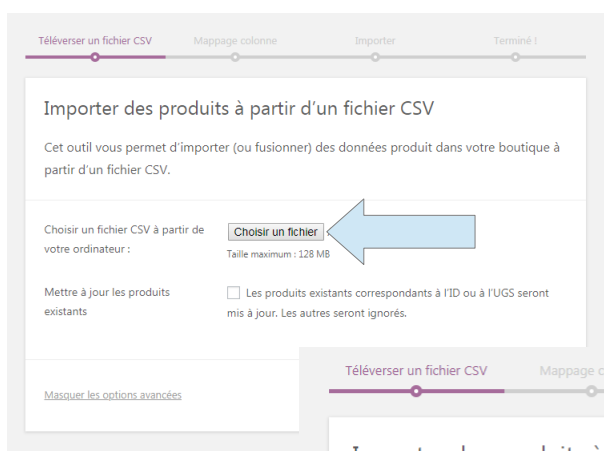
Téléverser un fichier CSV Mappage colonne Importer Terminé !

Importer des produits à partir d'un fichier CSV

Cet outil vous permet d'importer (ou fusionner) des données produit dans votre boutique à partir d'un fichier CSV.

Choisir un fichier CSV à partir de votre ordinateur :

Choisir un fichier

Taille maximum : 128 MB

Mettre à jour les produits existants

Les produits existants correspondants à l'ID ou à l'UGS seront mis à jour. Les autres seront ignorés.

Masquer les options avancées

Téléverser un fichier CSV Mappage c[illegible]

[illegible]